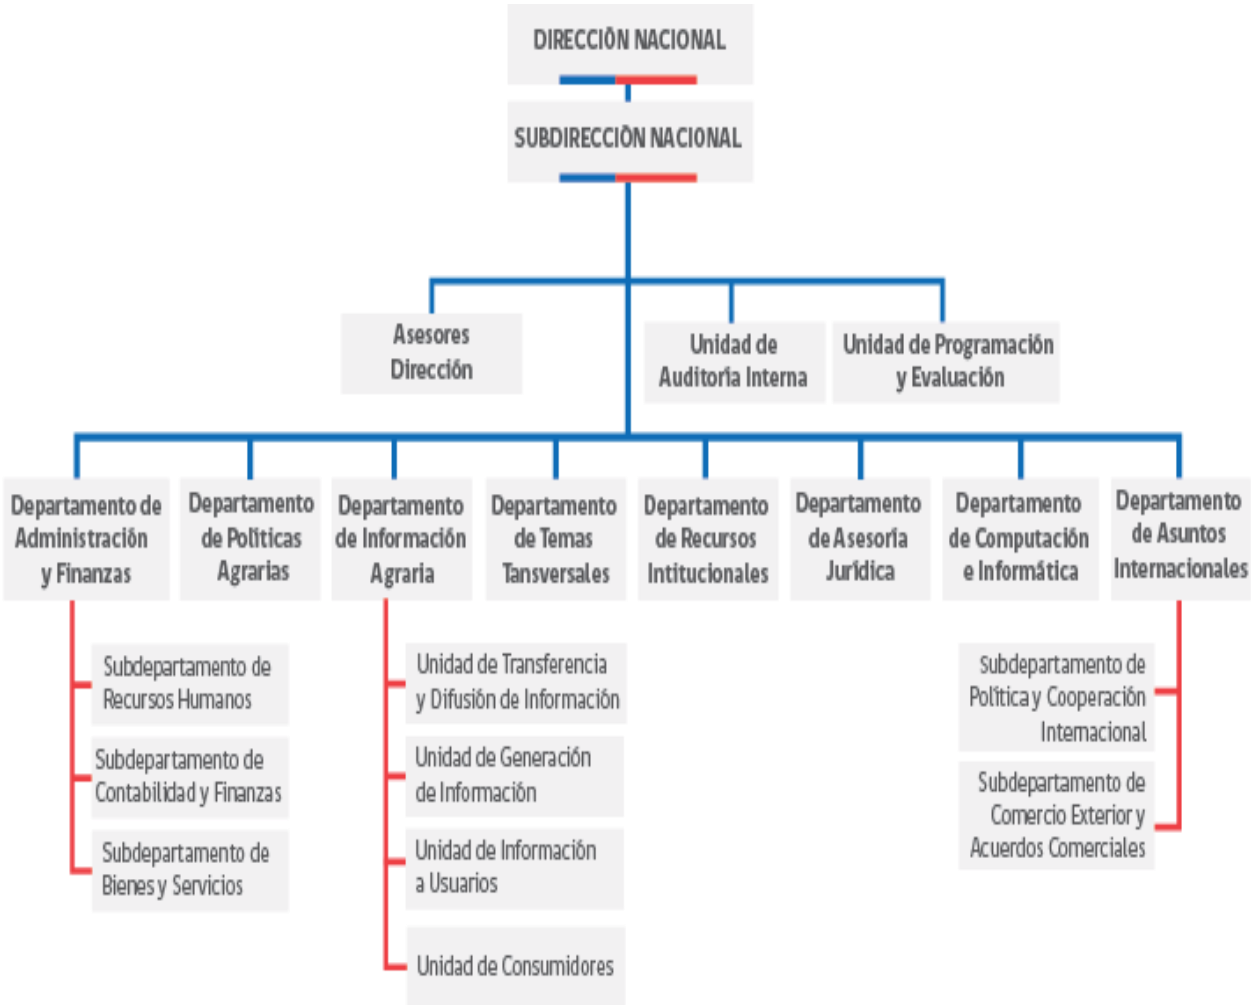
DIRECCIÓN NACIONAL

SUBDIRECCIÓN NACIONAL

Asesores Dirección

Unidad de Auditoría Interna

Unidad de Programación y Evaluación

Departamento de Administración y Finanzas

Departamento de Políticas Agrarias

Departamento de Información Agraria

Departamento de Temas Tansversales

Departamento de Recursos Intitucionales

Departamento de Asesoría Jurídica

Departamento de Computación e Informática

Departamento de Asuntos Internacionales

Subdepartamento de Recursos Humanos

Subdepartamento de Contabilidad y Finanzas

Subdepartamento de Bienes y Servicios

Unidad de Transferencia y Difusión de Información

Unidad de Generación de Información

Unidad de Información a Usuarios

Unidad de Consumidores

Subdepartamento de Política y Cooperación Internacional

Subdepartamento de Comercio Exterior y Acuerdos Comerciales